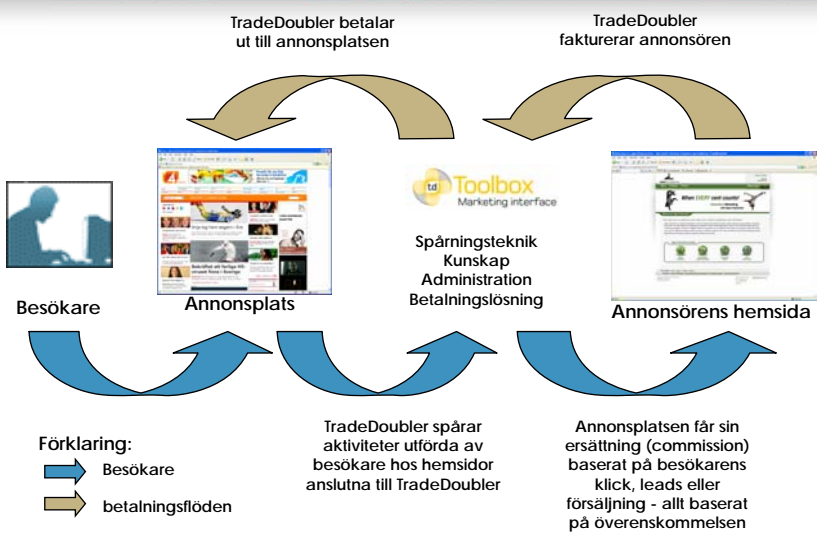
TradeDoubler betalar ut till annonsplatsen

TradeDoubler fakturerar annonsören

td Toolbox
Marketing interface

Spårningsteknik
Kunskap
Administration
Betalningslösning

When EVERY cent counts!

Besökare

Annonsplats

Annonsörens hemsida

TradeDoubler spårar aktiviteter utförda av besökare hos hemsidor anslutna till TradeDoubler

Annonsplatsen får sin ersättning (commission) baserat på besökarens klick, leads eller försäljning - allt baserat på överenskommelsen

Förklaring:
Besökare
betalningsflöden